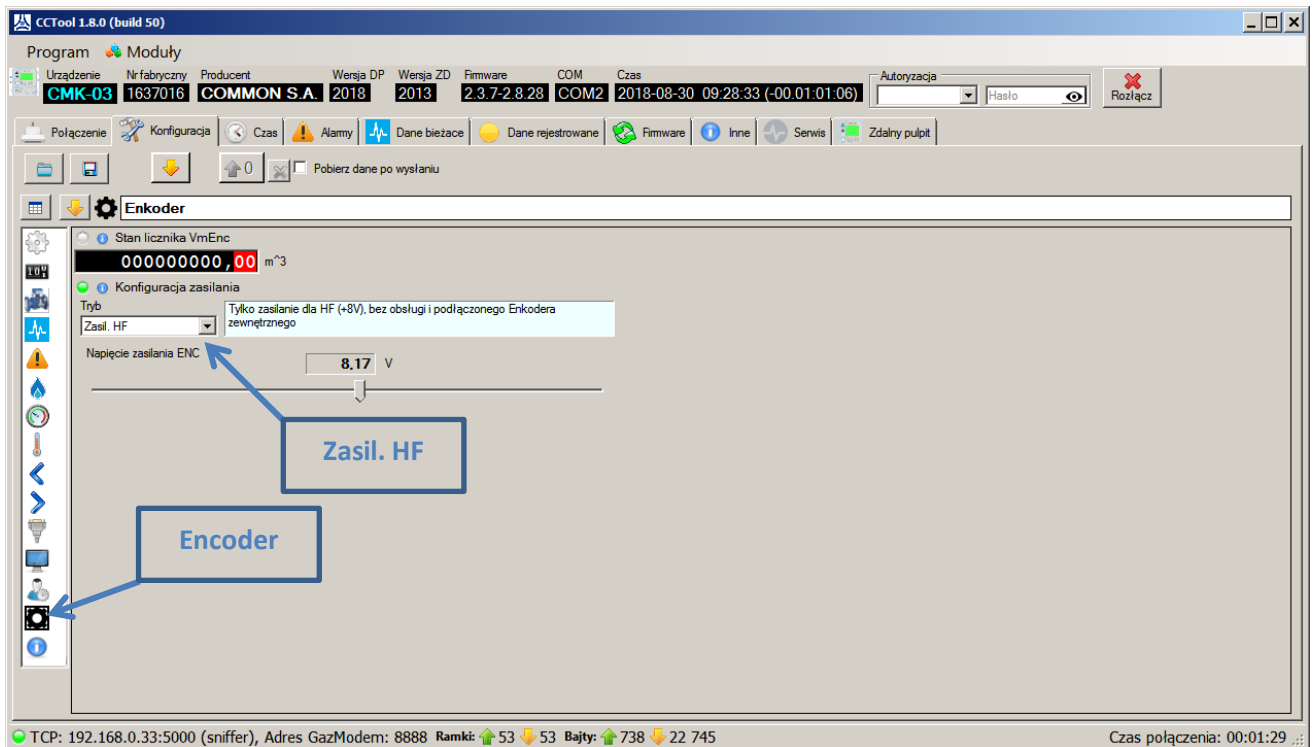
CCTool 1.8.0 (build 50)

Program Moduły

Urządzenie CMK-03 Nr fabryczny 1637016 Producent COMMON S.A. Wersja DP 2018 Wersja ZD 2013 Firmware 2.3.7-2.8.28 COM COM2 Czas 2018-08-30 09:28:33 (-00.01:01:06)

Autoryzacja Hasło

Rozłącz

Połączenie Konfiguracja Czas Alarmy Dane bieżące Dane rejestrowane Firmware Inne Serwis Zdalny pulpit

0 Pobierz dane po wysłaniu

Enkoder

Stan licznika VmEnc

000000000,00 m^3

Konfiguracja zasilania

Tryb

Zasil. HF

Tylko zasilanie dla HF (+8V), bez obsługi i podłączonego Enkodera zewnętrznego

Napięcie zasilania ENC

8.17 V

Zasil. HF

Encoder

TCP: 192.168.0.33:5000 (sniffer), Adres GazModem: 8888 Ramki: 53 53 Bajty: 738 22 745

Czas połączenia: 00:01:29